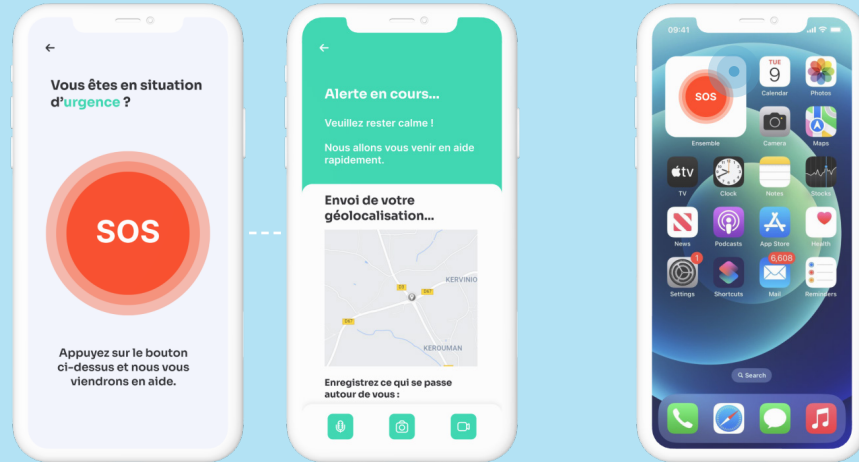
←

Vous êtes en situation d'urgence ?

SOS

Appuyez sur le bouton ci-dessus et nous vous viendrons en aide.

←

Alerte en cours...

Veuillez rester calme !

Nous allons vous venir en aide rapidement.

Envoi de votre géolocalisation...

KERVINIO

KEROUMAN

Enregistrez ce qui se passe autour de vous :

09:41

SOS

Ensemble

TUE 9

Calendar

Photos

Camera

Maps

TV

Clock

Notes

Stocks

News

Podcasts

App Store

Health

1

Settings

Shortcuts

6,608

Mail

Reminders

Search